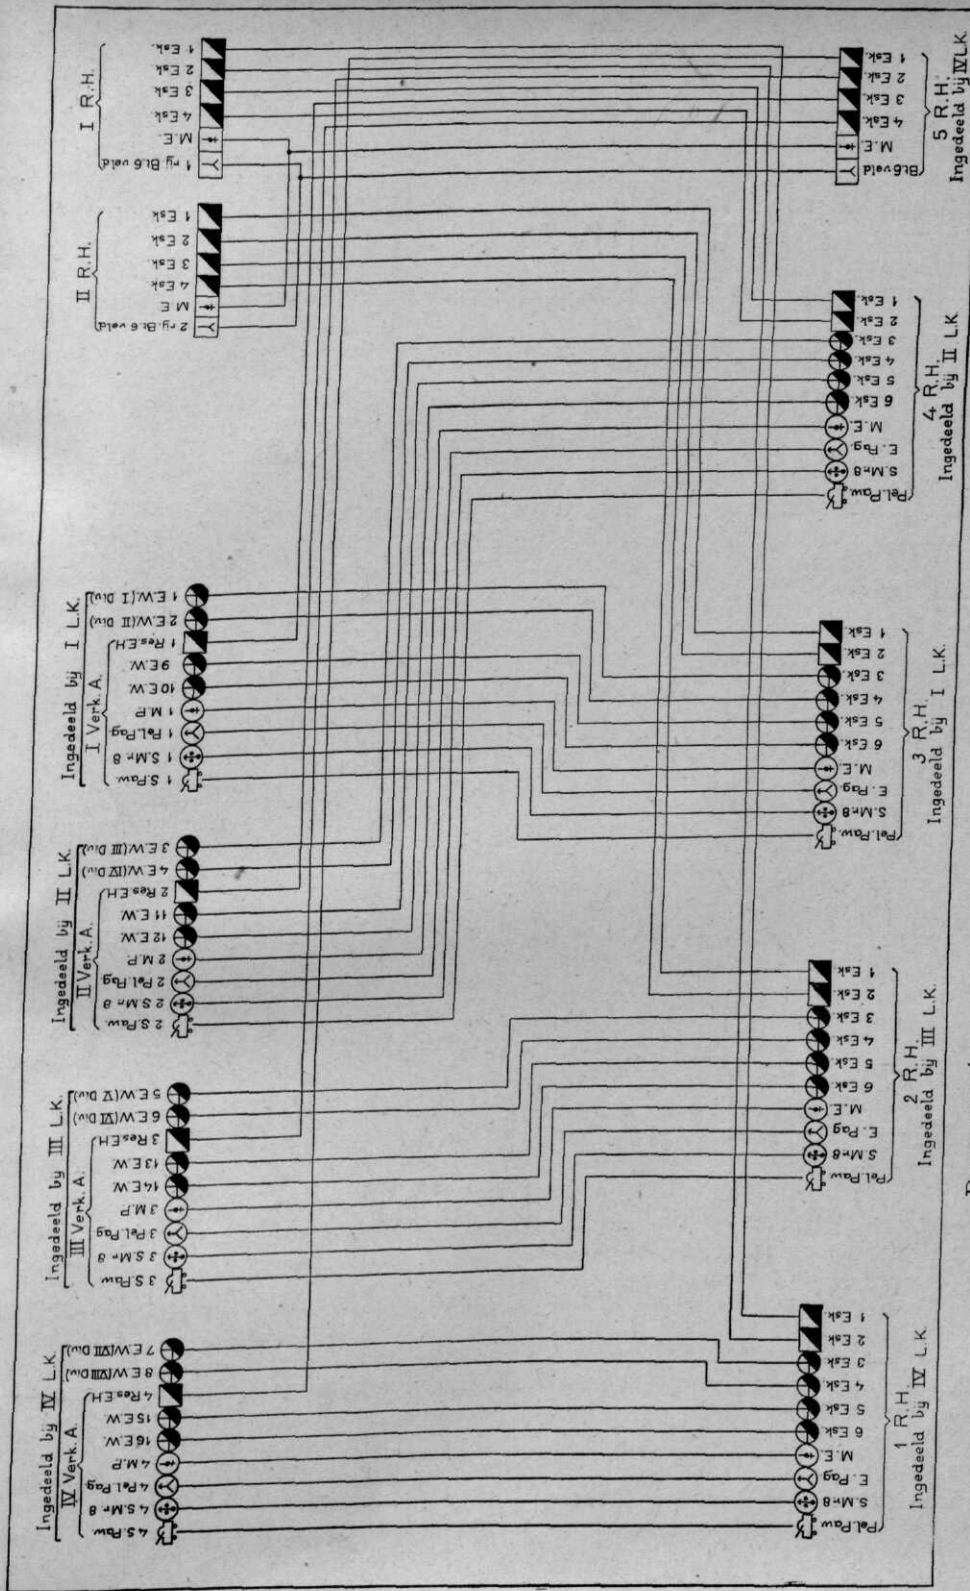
I R.H.
1 Esk.
2 Esk.
3 Esk.
4 Esk.
M.E.
1 rij Bl.b veld

II R.H.
1 Esk.
2 Esk.
3 Esk.
4 Esk.
M.E.
2 rij Bl.b veld

Ingedeeld bij I L.K.
1 E.W.(I Div.)
2 E.W.(II Div.)
I Verk. A.
1 Res.E.H.
9 E.W.
10 E.W.
1 M.P.
1 Pel.Pag.
1 S.M.r 8
1 S.Paw.

Ingedeeld bij II L.K.
3 E.W.(III Div.)
4 E.W.(IV Div.)
II Verk. A.
2 Res.E.H.
11 E.W.
12 E.W.
2 M.P.
2 Pel.Pag.
2 S.M.r 8
2 S.Paw.

Ingedeeld bij III L.K.
5 E.W.(V Div.)
6 E.W.(VI Div.)
III Verk. A.
3 Res.E.H.
13 E.W.
14 E.W.
3 M.P.
3 Pel.Pag.
3 S.M.r 8
3 S.Paw.

Ingedeeld bij IV L.K.
7 E.W.(VII Div.)
8 E.W.(VIII Div.)
IV Verk. A.
4 Res.E.H.
15 E.W.
16 E.W.
4 M.P.
4 Pel.Pag.
4 S.M.r 8
4 S.Paw.

5 R.H.
Ingedeeld bij IV L.K.
1 Esk.
2 Esk.
3 Esk.
4 Esk.
M.E.
Bl.b veld

4 R.H.
Ingedeeld bij II L.K.
1 Esk.
2 Esk.
3 Esk.
4 Esk.
5 Esk.
6 Esk.
M.E.
E. Pag.
S.M.r 8
Pel.Paw.

3 R.H.
Ingedeeld bij I L.K.
1 Esk.
2 Esk.
3 Esk.
4 Esk.
5 Esk.
6 Esk.
M.E.
E. Pag.
S.M.r 8
Pel.Paw.

2 R.H.
Ingedeeld bij III L.K.
1 Esk.
2 Esk.
3 Esk.
4 Esk.
5 Esk.
6 Esk.
M.E.
E. Pag.
S.M.r 8
Pel.Paw.

1 R.H.
Ingedeeld bij IV L.K.
1 Esk.
2 Esk.
3 Esk.
4 Esk.
5 Esk.
6 Esk.
M.E.
E. Pag.
S.M.r 8
Pel.Paw.